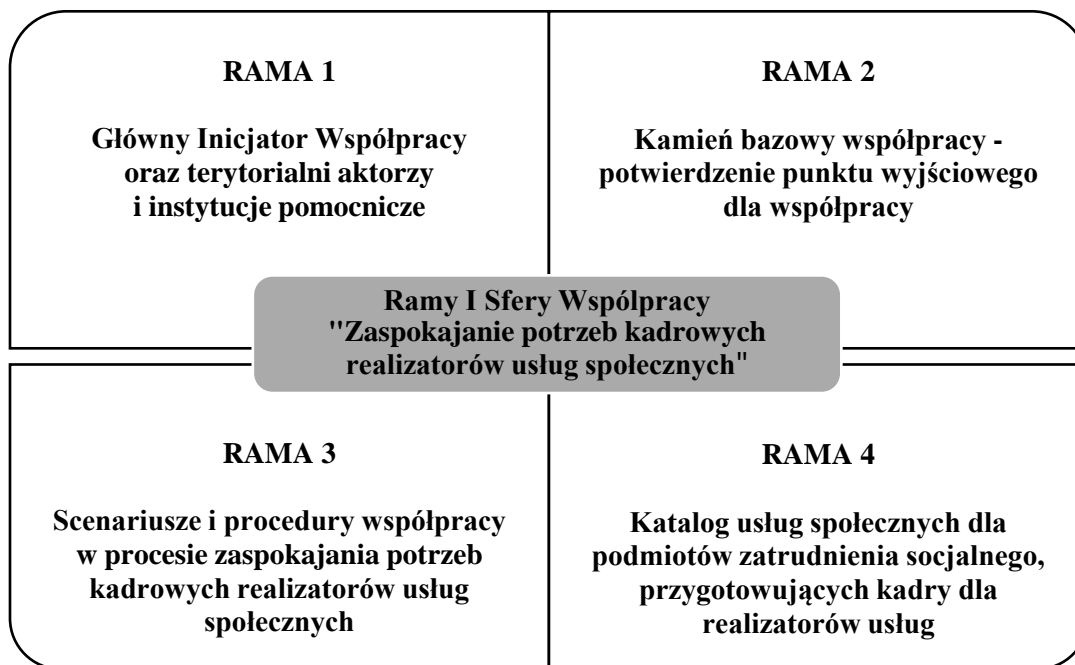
RAMA 1

Główny Inicjator Współpracy oraz terytorialni aktorzy i instytucje pomocnicze

RAMA 2

Kamień bazowy współpracy - potwierdzenie punktu wyjściowego dla współpracy

Ramy I Sfery Współpracy "Zaspokajanie potrzeb kadrowych realizatorów usług społecznych"

RAMA 3

Scenariusze i procedury współpracy w procesie zaspokajania potrzeb kadrowych realizatorów usług społecznych

RAMA 4

Katalog usług społecznych dla podmiotów zatrudnienia socjalnego, przygotowujących kadry dla realizatorów usług